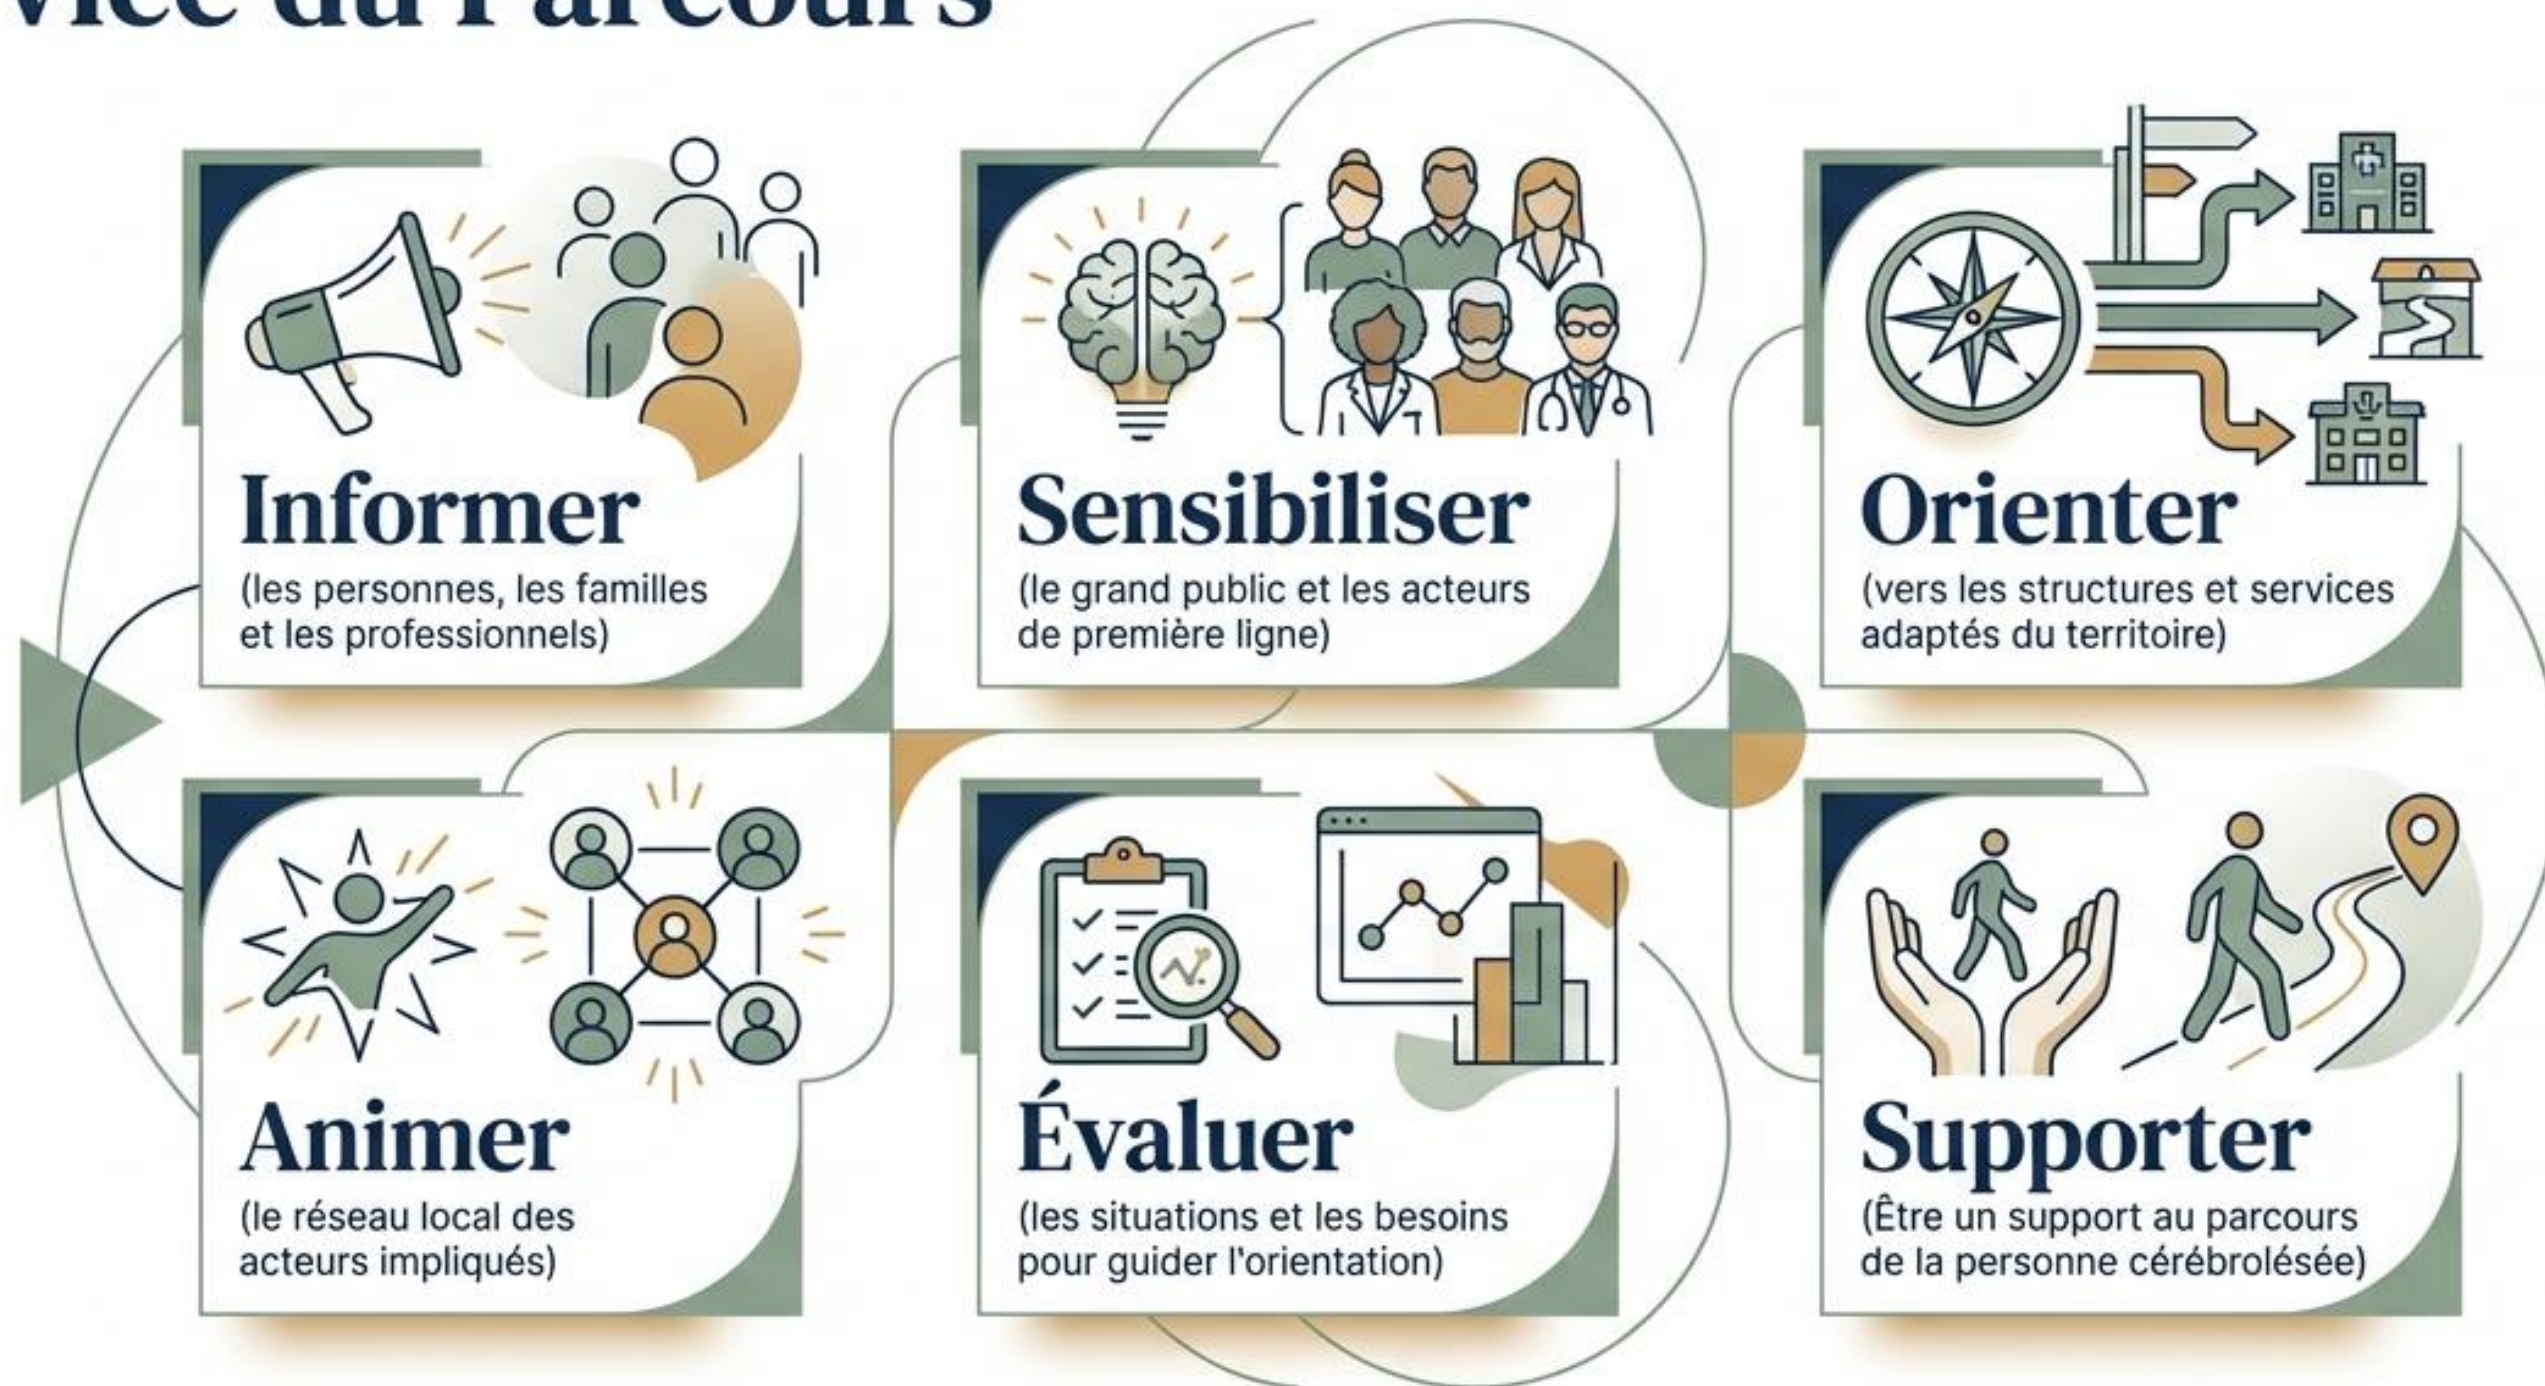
vice du Parcours

Informer
(les personnes, les familles et les professionnels)

Sensibiliser
(le grand public et les acteurs de première ligne)

Orienter
(vers les structures et services adaptés du territoire)

Animer
(le réseau local des acteurs impliqués)

Évaluer
(les situations et les besoins pour guider l'orientation)

Supporter
(Être un support au parcours de la personne cérébrolésée)